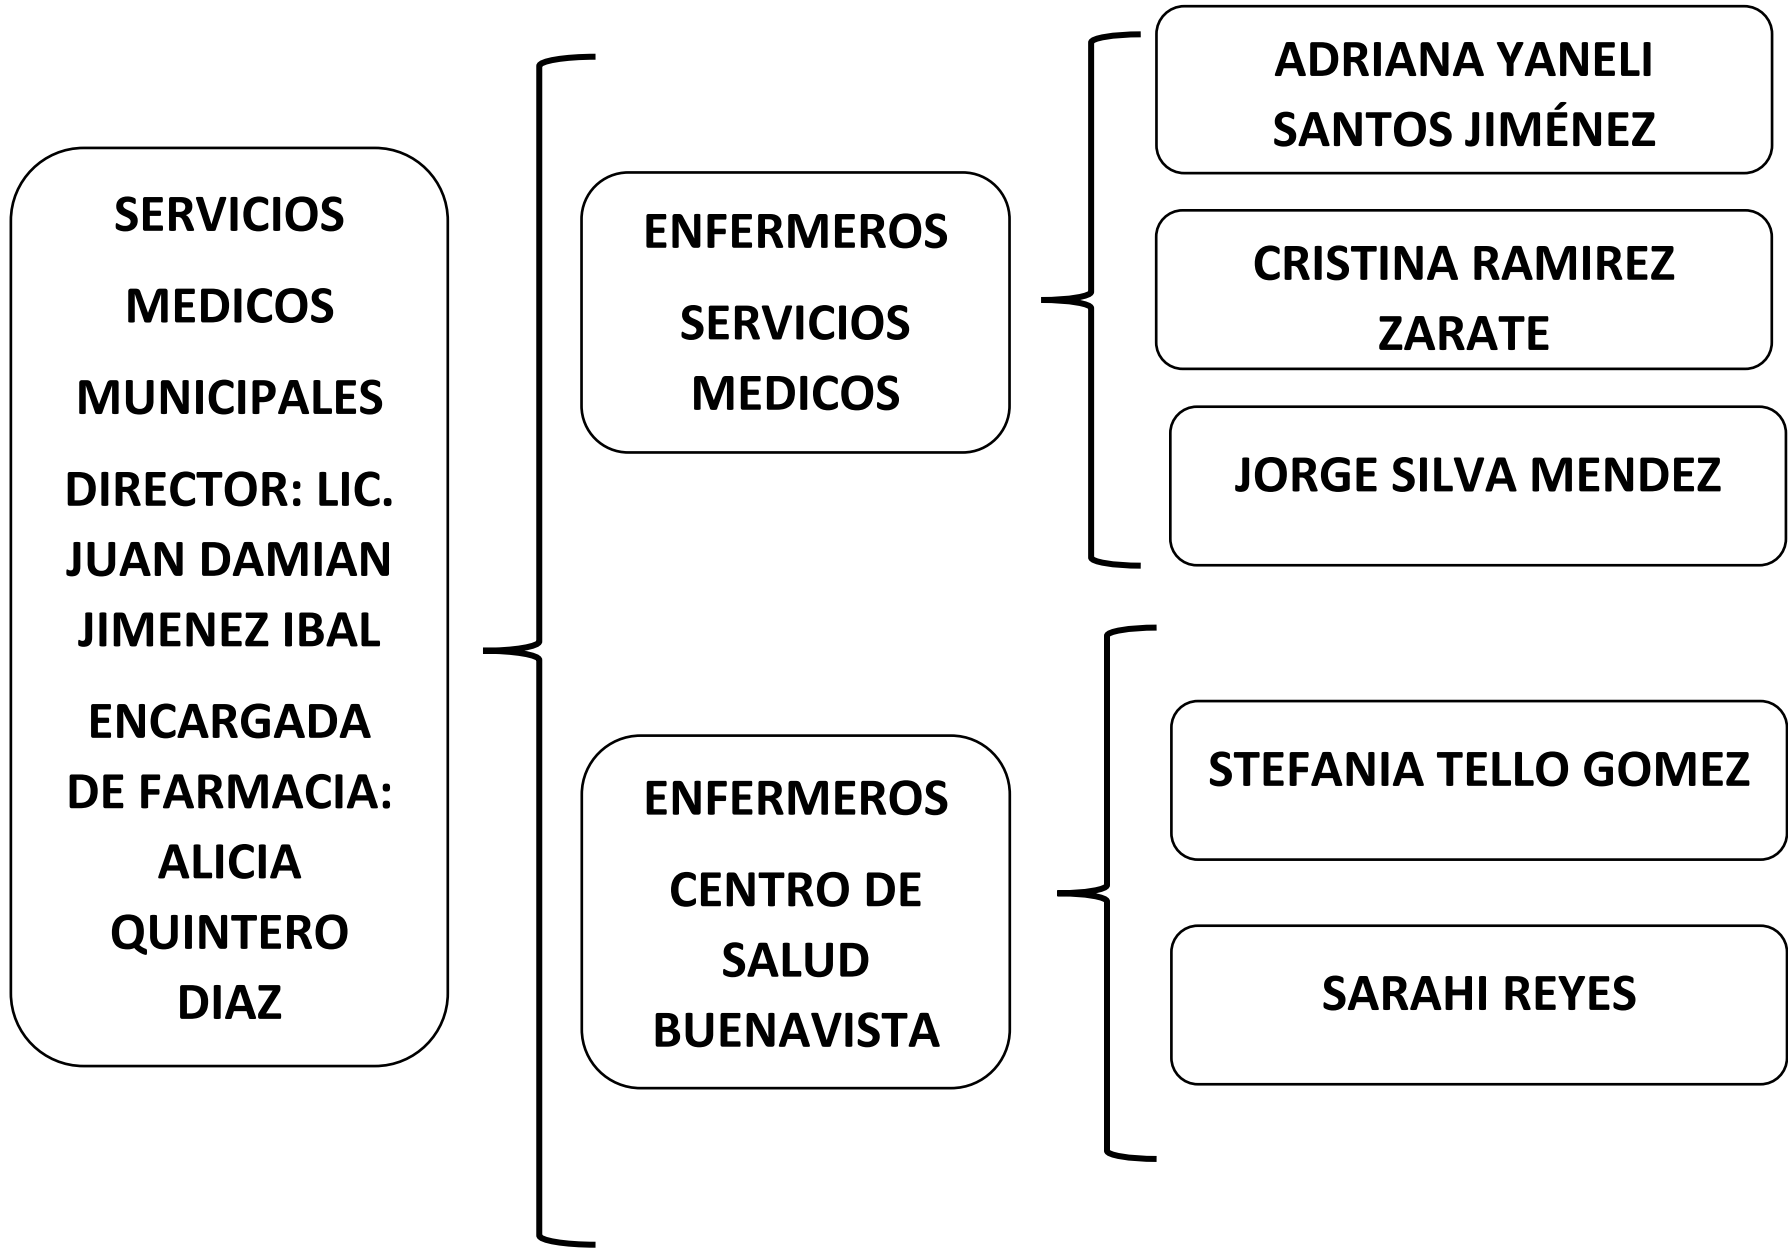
SERVICIOS

MEDICOS

MUNICIPALES

DIRECTOR: LIC. JUAN DAMIAN JIMENEZ IBAL

ENCARGADA DE FARMACIA: ALICIA QUINTERO DIAZ

ENFERMEROS

SERVICIOS MEDICOS

ADRIANA YANELI SANTOS JIMÉNEZ

CRISTINA RAMIREZ ZARATE

JORGE SILVA MENDEZ

ENFERMEROS

CENTRO DE SALUD BUENAVISTA

STEFANIA TELLO GOMEZ

SARAHI REYES